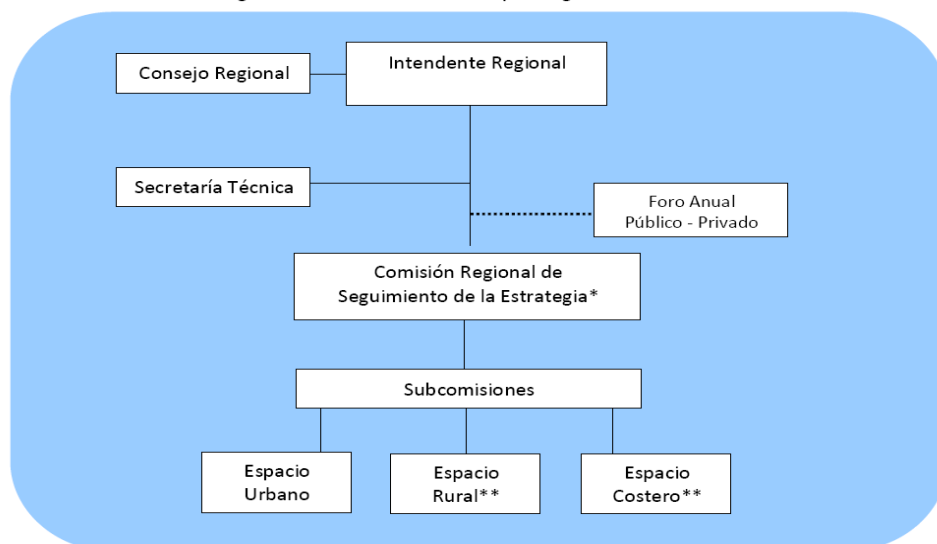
Consejo Regional

Intendente Regional

Secretaría Técnica

Foro Anual
Público - Privado

Comisión Regional de
Seguimiento de la Estrategia*

Subcomisiones

Espacio
Urbano

Espacio
Rural**

Espacio
Costero**